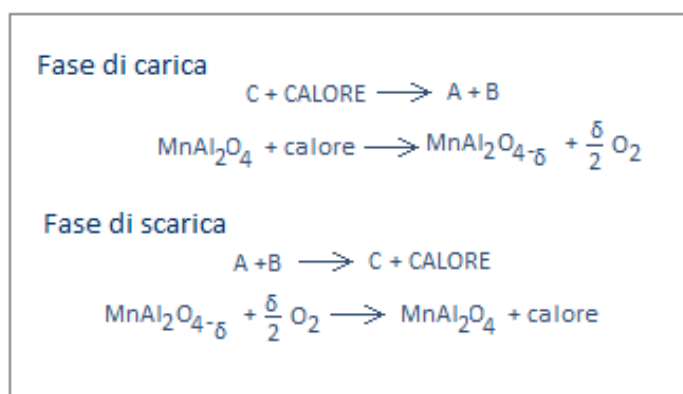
Fase di carica

C + CALORE $\longrightarrow$ A + B

$MnAl_2O_4$ + calore $\longrightarrow$ $MnAl_2O_{4-\delta}$ + $\frac{\delta}{2}$ $O_2$

Fase di scarica

A +B $\longrightarrow$ C + CALORE

$MnAl_2O_{4-\delta}$ + $\frac{\delta}{2}$ $O_2$ $\longrightarrow$ $MnAl_2O_4$ + calore